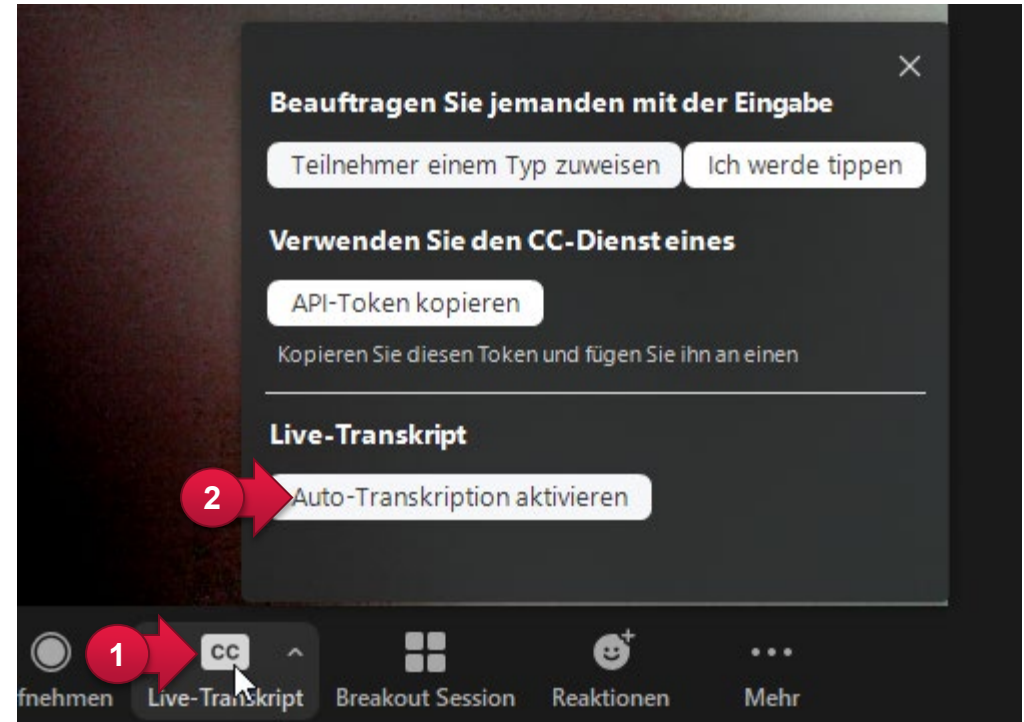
×

Beauftragen Sie jemanden mit der Eingabe

Teilnehmer einem Typ zuweisen

Ich werde tippen

Verwenden Sie den CC-Dienst eines

API-Token kopieren

Kopieren Sie diesen Token und fügen Sie ihn an einen

Live-Transkript

2

Auto-Transkription aktivieren

1

fnehmen

CC

Live-Transkript

Breakout Session

Reaktionen

Mehr